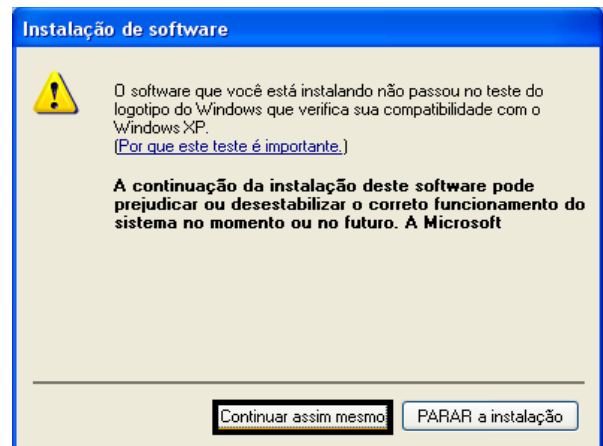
Instalação de software

O software que você está instalando não passou no teste do logotipo do Windows que verifica sua compatibilidade com o Windows XP.
(Por que este teste é importante.)

A continuação da instalação deste software pode prejudicar ou desestabilizar o correto funcionamento do sistema no momento ou no futuro. A Microsoft

Continuar assim mesmo

PARAR a instalação